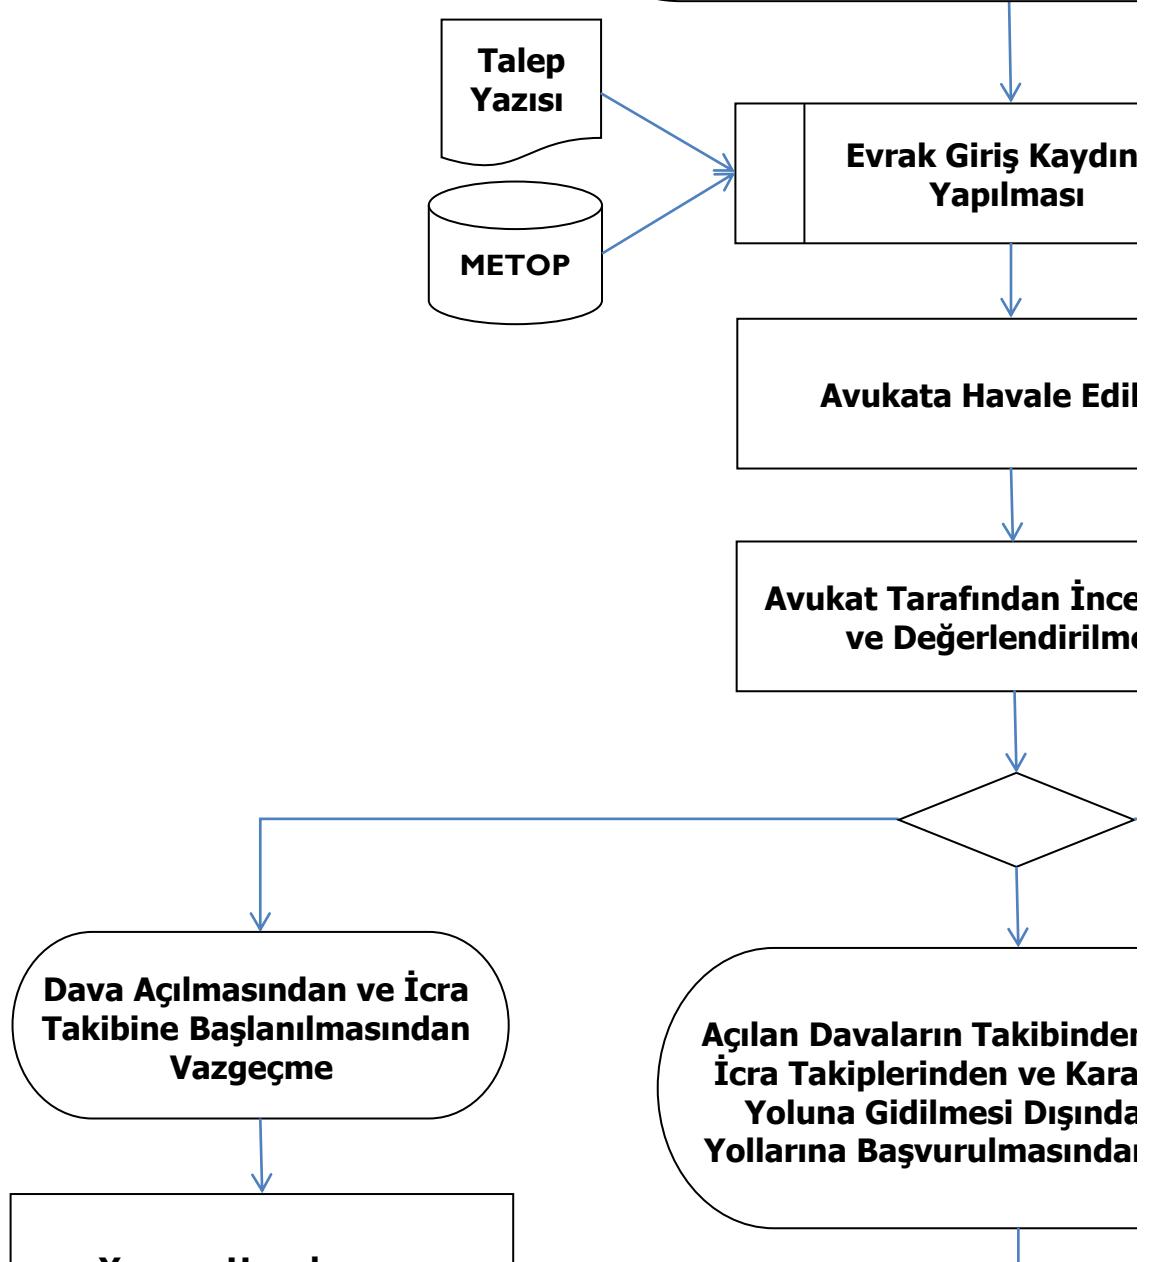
Talep Yazısı

METOP

Evrak Giriş Kaydın Yapılması

Avukata Havale Edil

Avukat Tarafından İnce ve Değerlendirilm

Dava Açılmasından ve İcra Takibine Başlanılmasından Vazgeçme

Açılan Davaların Takibinden İcra Takiplerinden ve Kara Yoluna Gidilmesi Dışında Yollarına Başvurulmasından

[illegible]